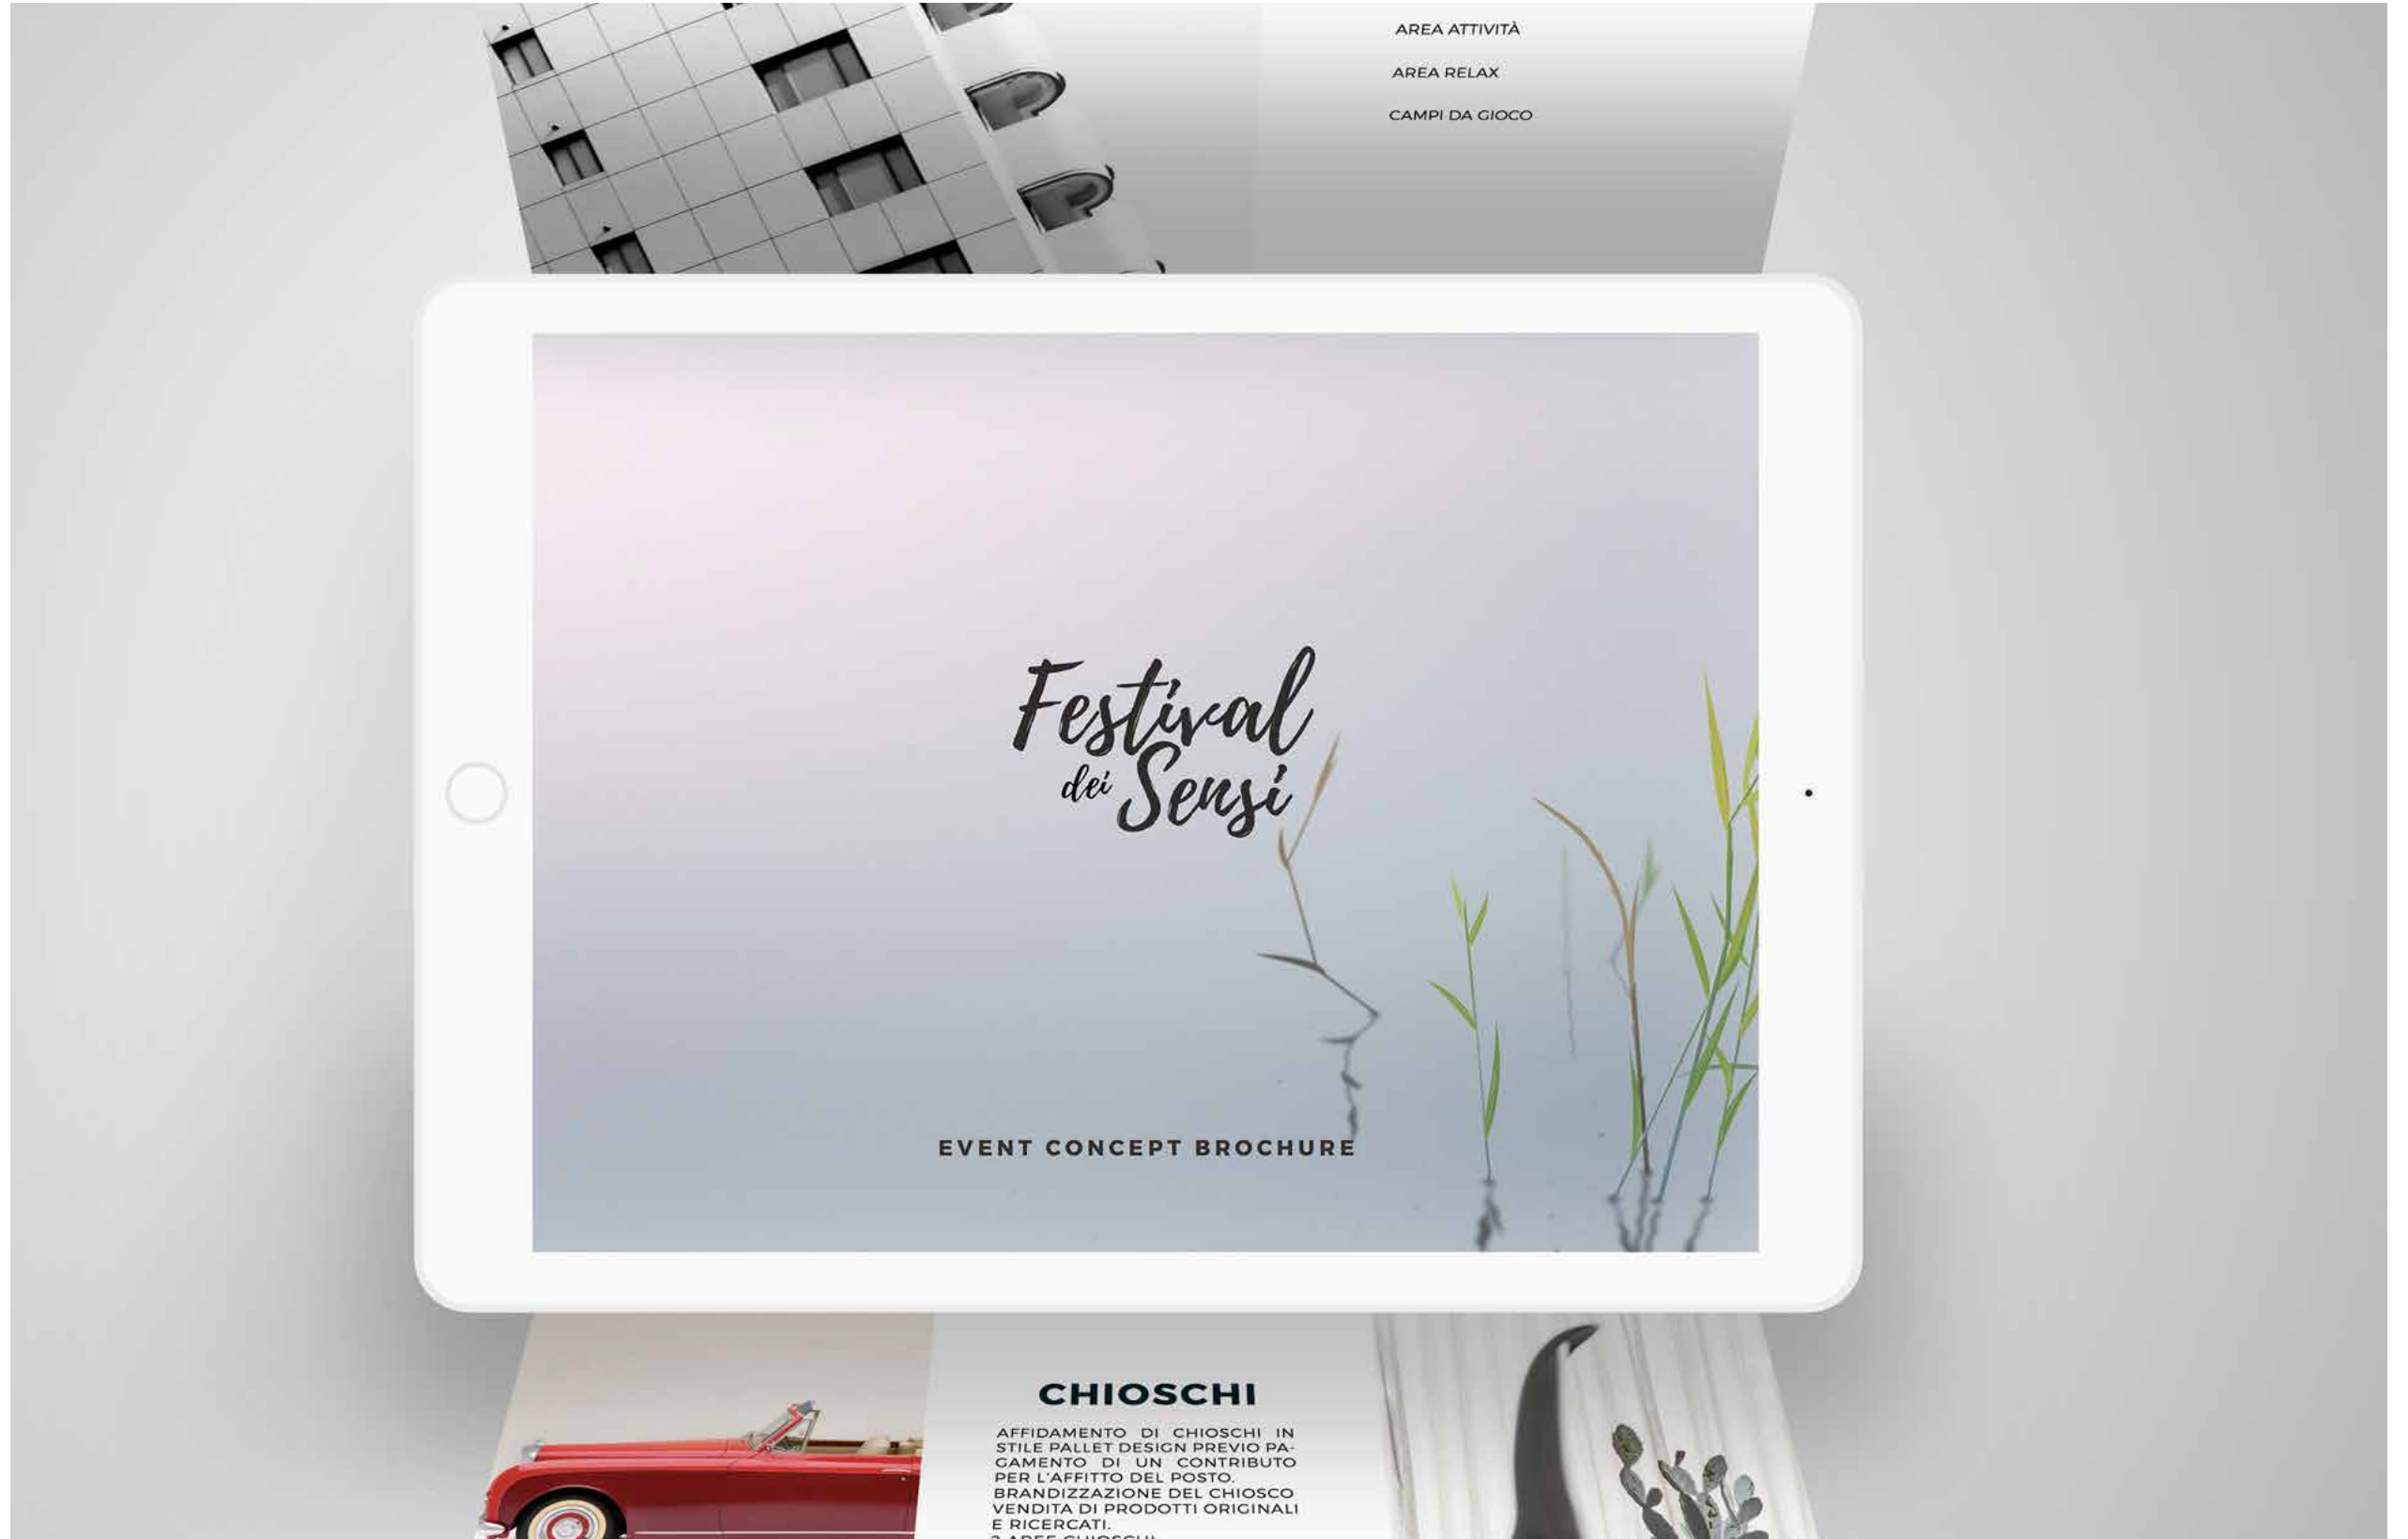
AREA ATTIVITÀ

AREA RELAX

CAMPI DA GIOCO

Festival dei Sensi

EVENT CONCEPT BROCHURE

CHIOSCHI

AFFIDAMENTO DI CHIOSCHI IN STILE PALLET DESIGN PREVIO PAGAMENTO DI UN CONTRIBUTO PER L'AFFITTO DEL POSTO. BRANDIZZAZIONE DEL CHIOSCO VENDITA DI PRODOTTI ORIGINALI E RICERCATI.
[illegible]